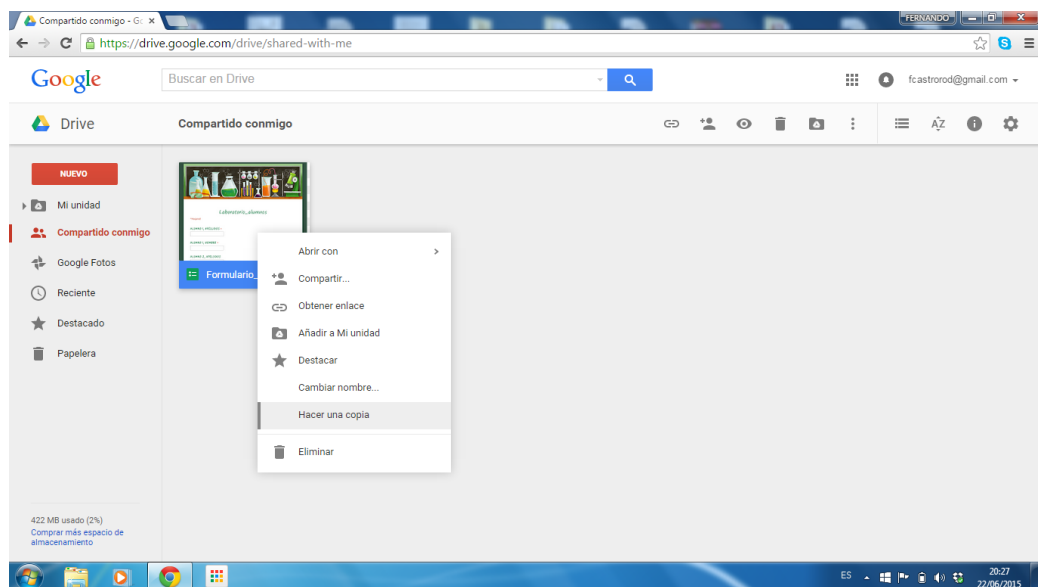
Compartido conmigo - G ×

FERNANDO

https://drive.google.com/drive/shared-with-me

Google

Buscar en Drive

fcastrorod@gmail.com

Drive

Compartido conmigo

NUEVO

Mi unidad

Compartido conmigo

Google Fotos

Reciente

Destacado

Papelera

Laboratorio_alumnos

Formulario_

Abrir con

Compartir...

Obtener enlace

Añadir a Mi unidad

Destacar

Cambiar nombre...

Hacer una copia

Eliminar

422 MB usado (2%)

Comprar más espacio de almacenamiento

ES

20:27

22/06/2015